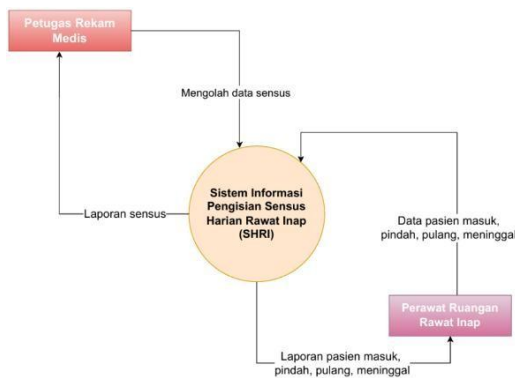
Petugas Rekam Medis

Mengolah data sensus

Laporan sensus

Sistem Informasi Pengisian Sensus Harian Rawat Inap (SHRI)

Data pasien masuk, pindah, pulang, meninggal

Perawat Ruangan Rawat Inap

Laporan pasien masuk, pindah, pulang, meninggal